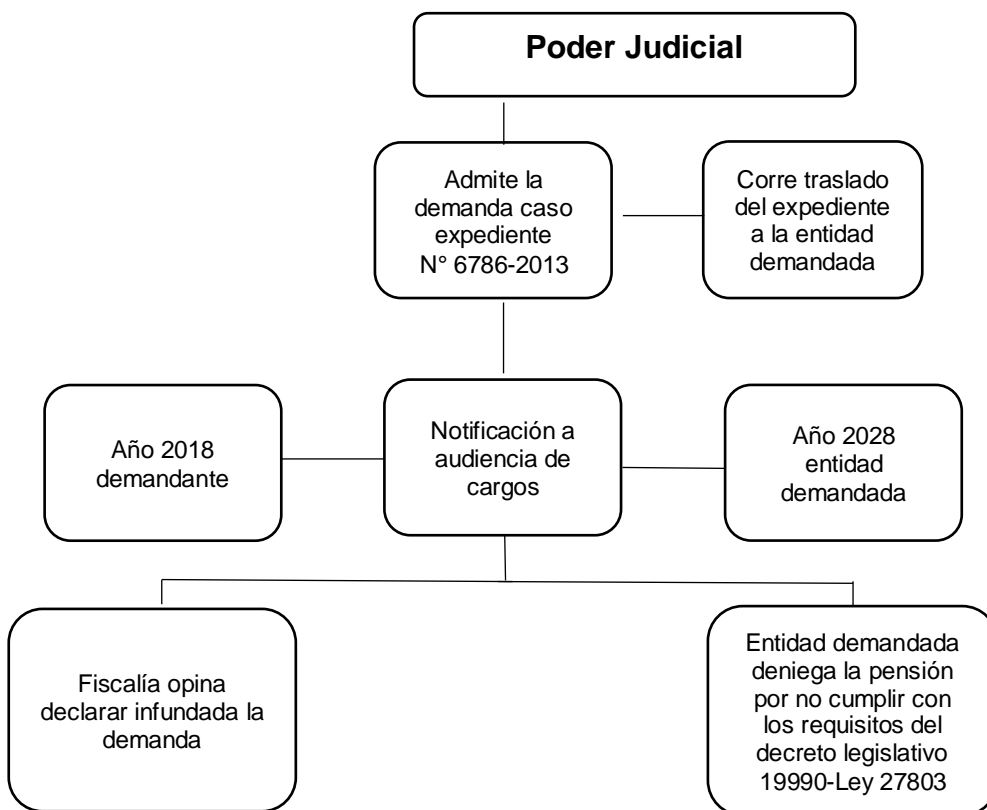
Poder Judicial

Admite la demanda caso expediente N° 6786-2013

Corre traslado del expediente a la entidad demandada

Año 2018 demandante

Notificación a audiencia de cargos

Año 2028 entidad demandada

Fiscalía opina declarar infundada la demanda

Entidad demandada deniega la pensión por no cumplir con los requisitos del decreto legislativo 19990-Ley 27803